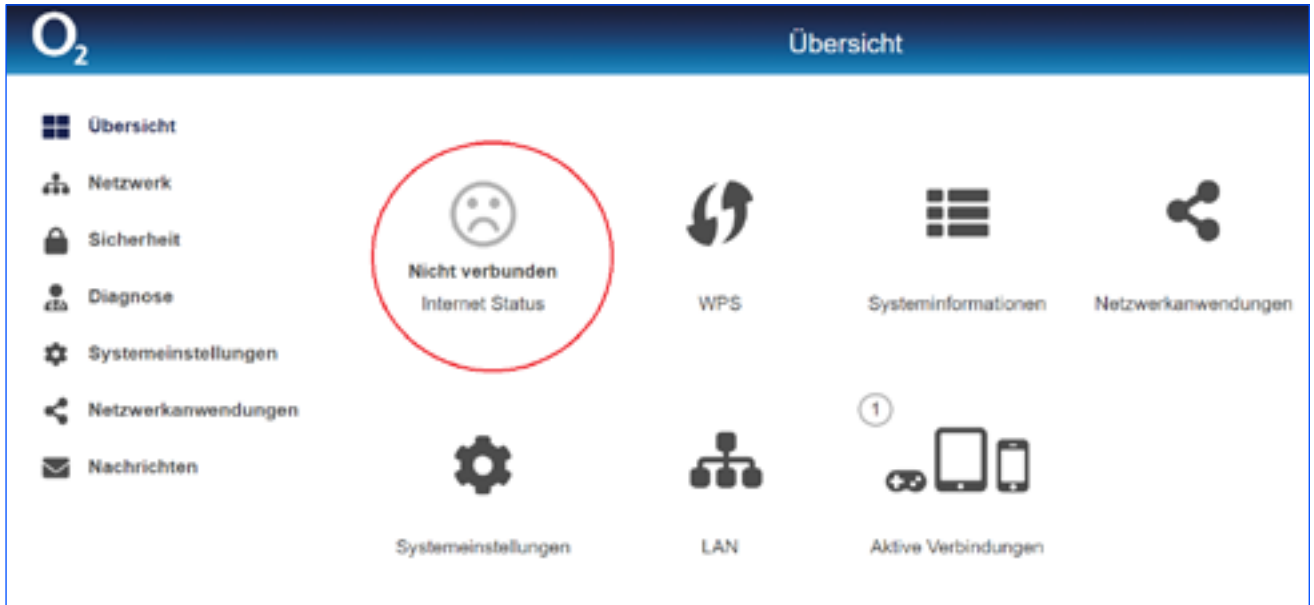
$O_2$

Übersicht

Übersicht
Netzwerk
Sicherheit
Diagnose
Systemeinstellungen
Netzwerkanwendungen
Nachrichten

Nicht verbunden
Internet Status

WPS

Systeminformationen

Netzwerkanwendungen

Systemeinstellungen

LAN

1

Aktive Verbindungen